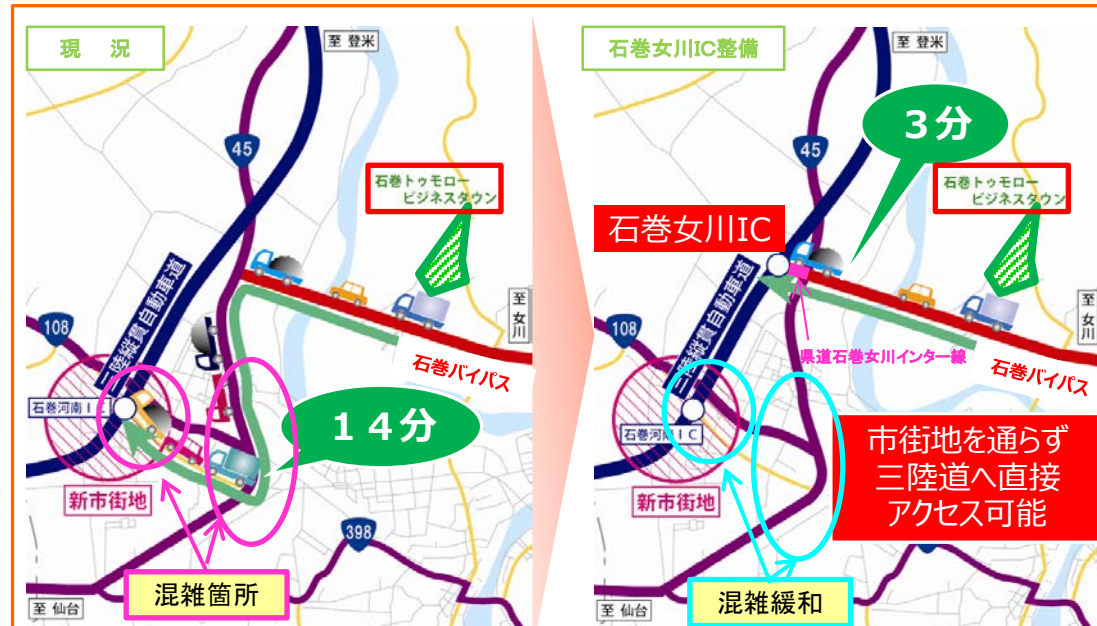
現　況

至 登米

45

石巻トゥモロー ビジネスタウン

三陸縦貫自動車道

108

至 女川

石巻バイパス

石巻河南ＩＣ

１４分

新市街地

398

混雑箇所

至 仙台

石巻女川IC整備

至 登米

３分

45

石巻トゥモロー ビジネスタウン

石巻女川IC

三陸縦貫自動車道

108

至 女川

県道石巻女川インター線

石巻バイパス

石巻河南ＩＣ

市街地を通らず 三陸道へ直接 アクセス可能

新市街地

混雑緩和

至 仙台